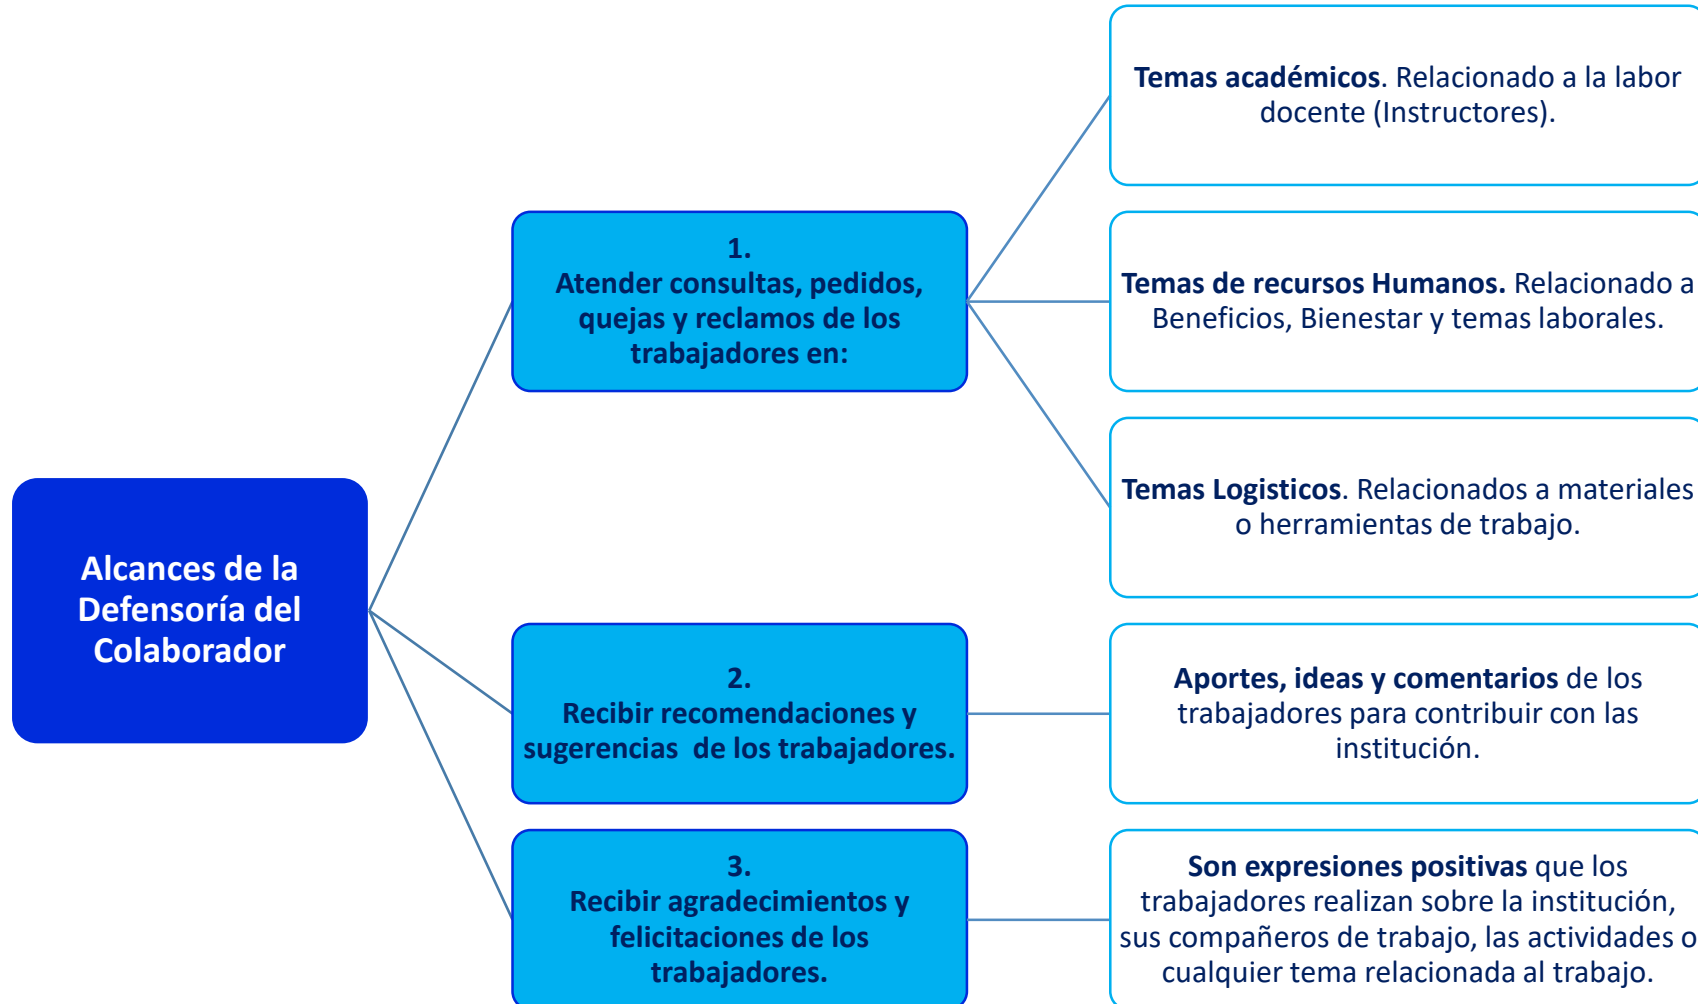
Alcances de la Defensoría del Colaborador

1.
Atender consultas, pedidos, quejas y reclamos de los trabajadores en:

Temas académicos. Relacionado a la labor docente (Instructores).

Temas de recursos Humanos. Relacionado a Beneficios, Bienestar y temas laborales.

Temas Logisticos. Relacionados a materiales o herramientas de trabajo.

2.
Recibir recomendaciones y sugerencias de los trabajadores.

Aportes, ideas y comentarios de los trabajadores para contribuir con las institución.

3.
Recibir agradecimientos y felicitaciones de los trabajadores.

Son expresiones positivas que los trabajadores realizan sobre la institución, sus compañeros de trabajo, las actividades o cualquier tema relacionada al trabajo.